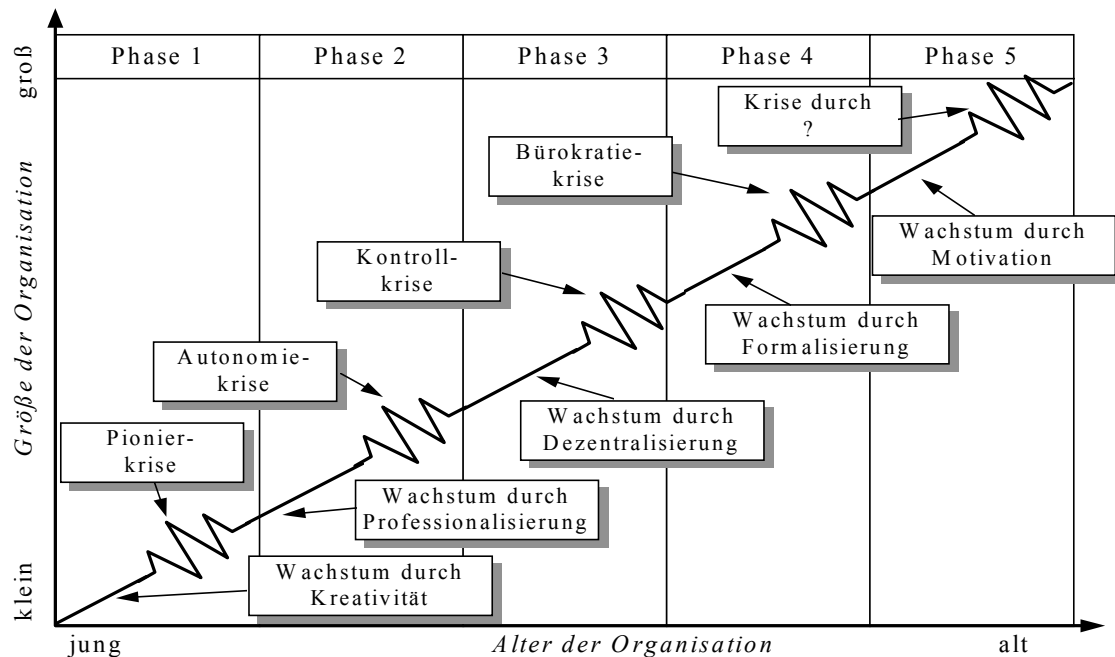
| Phase 1 | Phase 2 | Phase 3 | Phase 4 | Phase 5 |
|---|---|---|---|---|

groß

Größe der Organisation

klein

Krise durch ?

Bürokratiekrise

Wachstum durch Motivation

Kontrollkrise

Wachstum durch Formalisierung

Autonomiekrise

Wachstum durch Dezentralisierung

Pionierkrise

Wachstum durch Professionalisierung

Wachstum durch Kreativität

jung

Alter der Organisation

alt